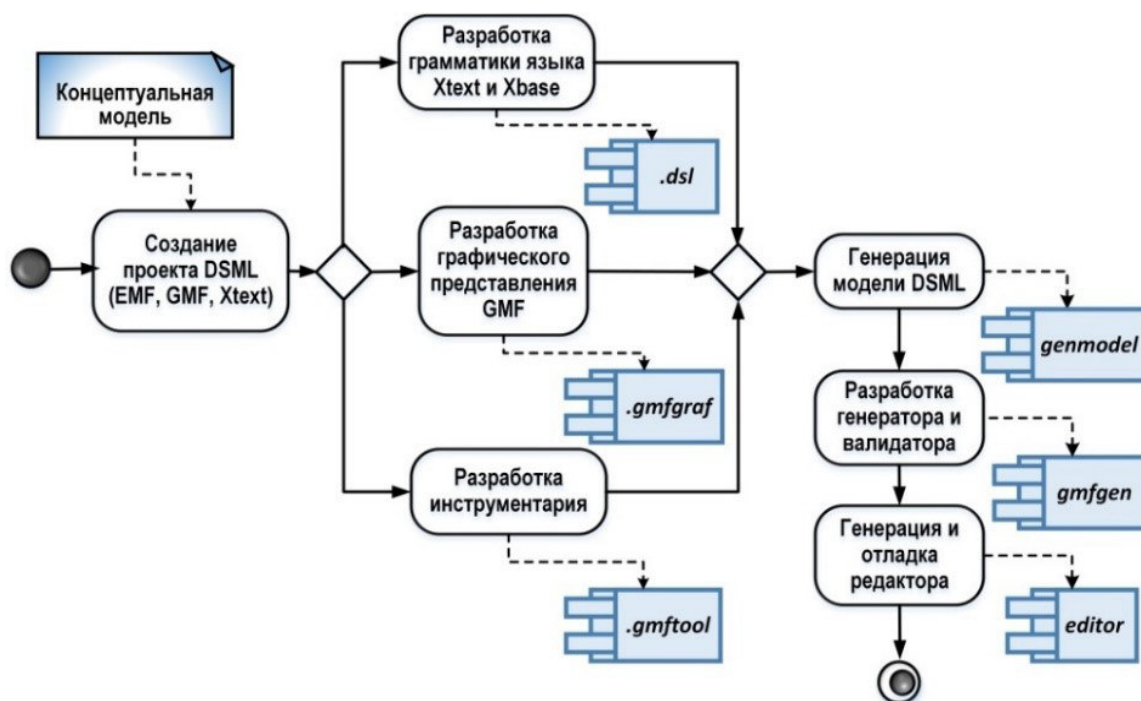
Концептуальная модель

Создание проекта DSML (EMF, GMF, Xtext)

Разработка грамматики языка Xtext и Xbase

.dsl

Разработка графического представления GMF

.gmfgraf

Разработка инструментария

.gmftool

Генерация модели DSML

genmodel

Разработка генератора и валидатора

gmfgen

Генерация и отладка редактора

editor